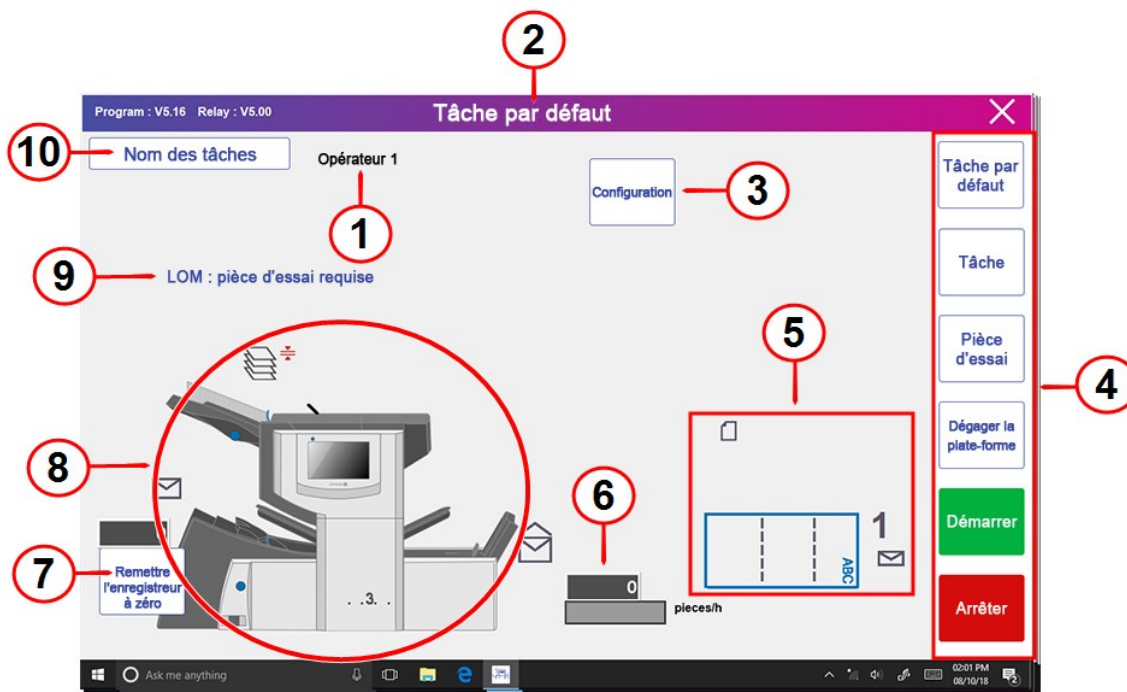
2

Program : V5.16 Relay : V5.00

Tâche par défaut

10 Nom des tâches

Opérateur 1

1

Configuration

3

9 LOM : pièce d'essai requise

Tâche par défaut

Tâche

Pièce d'essai

Dégager la plate-forme

Démarrer

Arrêter

4

5

8

6

1

ABC

0

pieces/h

7 Remettre l'enregistreur à zéro

. .3. .

Ask me anything

02:01 PM
08/10/18

2